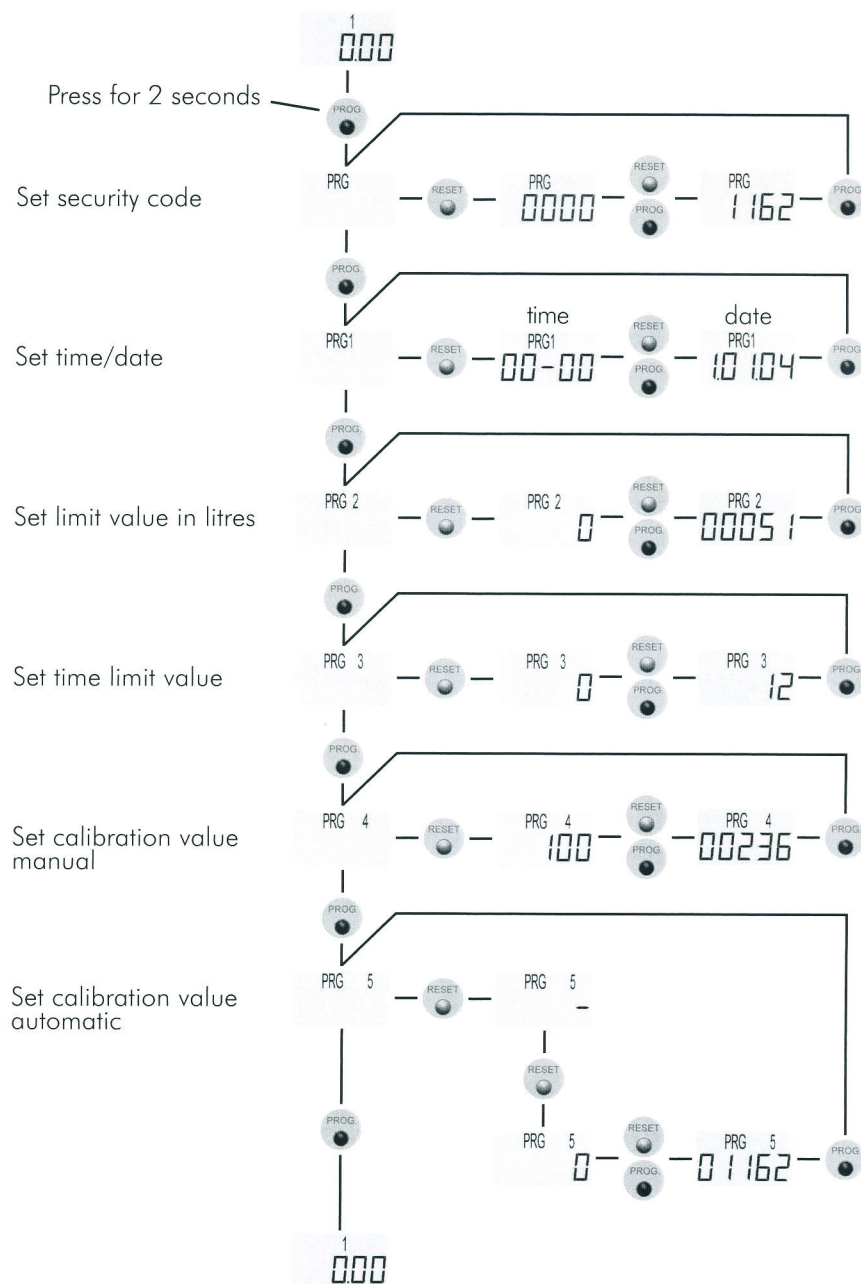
1
0.00

Press for 2 seconds

PROG

Set security code

PRG

RESET

PRG
0000

RESET
PROG

PRG
1162

PROG

PROG

Set time/date

PRG1

RESET

time
PRG1
00-00

RESET
PROG

date
PRG1
10104

PROG

PROG

Set limit value in litres

PRG 2

RESET

PRG 2
0

RESET
PROG

PRG 2
00051

PROG

PROG

Set time limit value

PRG 3

RESET

PRG 3
0

RESET
PROG

PRG 3
12

PROG

PROG

Set calibration value manual

PRG 4

RESET

PRG 4
100

RESET
PROG

PRG 4
00236

PROG

PROG

Set calibration value automatic

PRG 5

RESET

PRG 5
_

RESET

PRG 5
0

RESET
PROG

PRG 5
01162

PROG

PROG

1
0.00